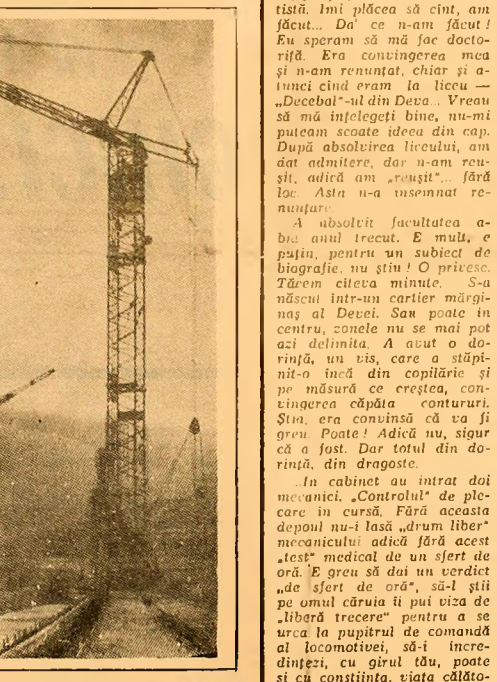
tistă. Imi plăcea să cînt, am făcut... Da' ce n-am făcut! Eu speram să mă fac doctoriță. Era convingerea mea și n-am renunțat, chiar și atunci cînd eram la liceu — „Decebal"-ul din Deva... Vreau să mă înțelegeți bine, nu-mi puteam scoate ideea din cap. După absolvirea liceului, am dat admitere, dar n-am reușit, adică am „reușit"... fără loc. Asta n-a însemnat renunțare.

A absolvit facultatea abia anul trecut. E mult, e puțin, pentru un subiect de biografie, nu știu! O privesc. Tăcem cîteva minute. S-a născut într-un cartier mărginaș al Devei. Sau poate în centru, zonele nu se mai pot azi delimita. A avut o dorință, un vis, care a stăpînit-o încă din copilărie și pe măsură ce creștea, convingerea căpăta contururi. Știa, era convinsă că va fi greu. Poate! Adică nu, sigur că a fost. Dar totul din dorință, din dragoste.

In cabinet au intrat doi mecanici. „Controlul" de plecare în cursă. Fără aceasta depoul nu-i lasă „drum liber" mecanicului adică fără acest „test" medical de un sfert de oră. E greu să dai un verdict „de sfert de oră", să-l știi pe omul căruia îi pui viza de „liberă trecere" pentru a se urca la pupitrul de comandă al locomotivei, să-i încredințezi, cu girul tău, poate și cu conștiința, viața călăto-